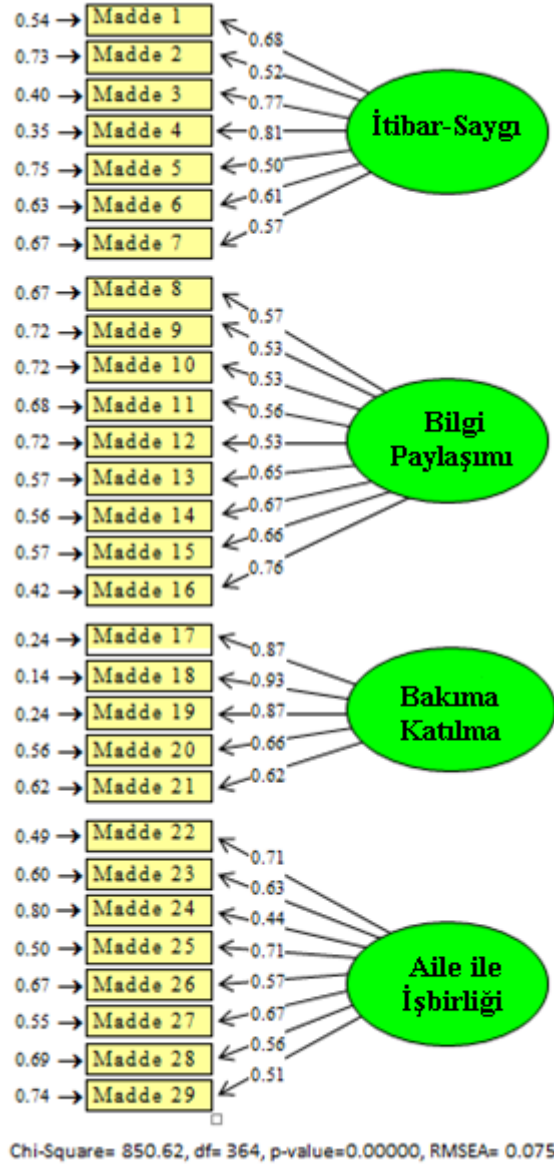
0.54 → Madde 1
0.73 → Madde 2
0.40 → Madde 3
0.35 → Madde 4
0.75 → Madde 5
0.63 → Madde 6
0.67 → Madde 7

0.68
0.52
0.77
0.81
0.50
0.61
0.57

İtibar-Saygı

0.67 → Madde 8
0.72 → Madde 9
0.72 → Madde 10
0.68 → Madde 11
0.72 → Madde 12
0.57 → Madde 13
0.56 → Madde 14
0.57 → Madde 15
0.42 → Madde 16

0.57
0.53
0.53
0.56
0.53
0.65
0.67
0.66
0.76

Bilgi Paylaşımı

0.24 → Madde 17
0.14 → Madde 18
0.24 → Madde 19
0.56 → Madde 20
0.62 → Madde 21

0.87
0.93
0.87
0.66
0.62

Bakıma Katılma

0.49 → Madde 22
0.60 → Madde 23
0.80 → Madde 24
0.50 → Madde 25
0.67 → Madde 26
0.55 → Madde 27
0.69 → Madde 28
0.74 → Madde 29

0.71
0.63
0.44
0.71
0.57
0.67
0.56
0.51

Aile ile İşbirliği

Chi-Square= 850.62, df= 364, p-value=0.00000, RMSEA= 0.075